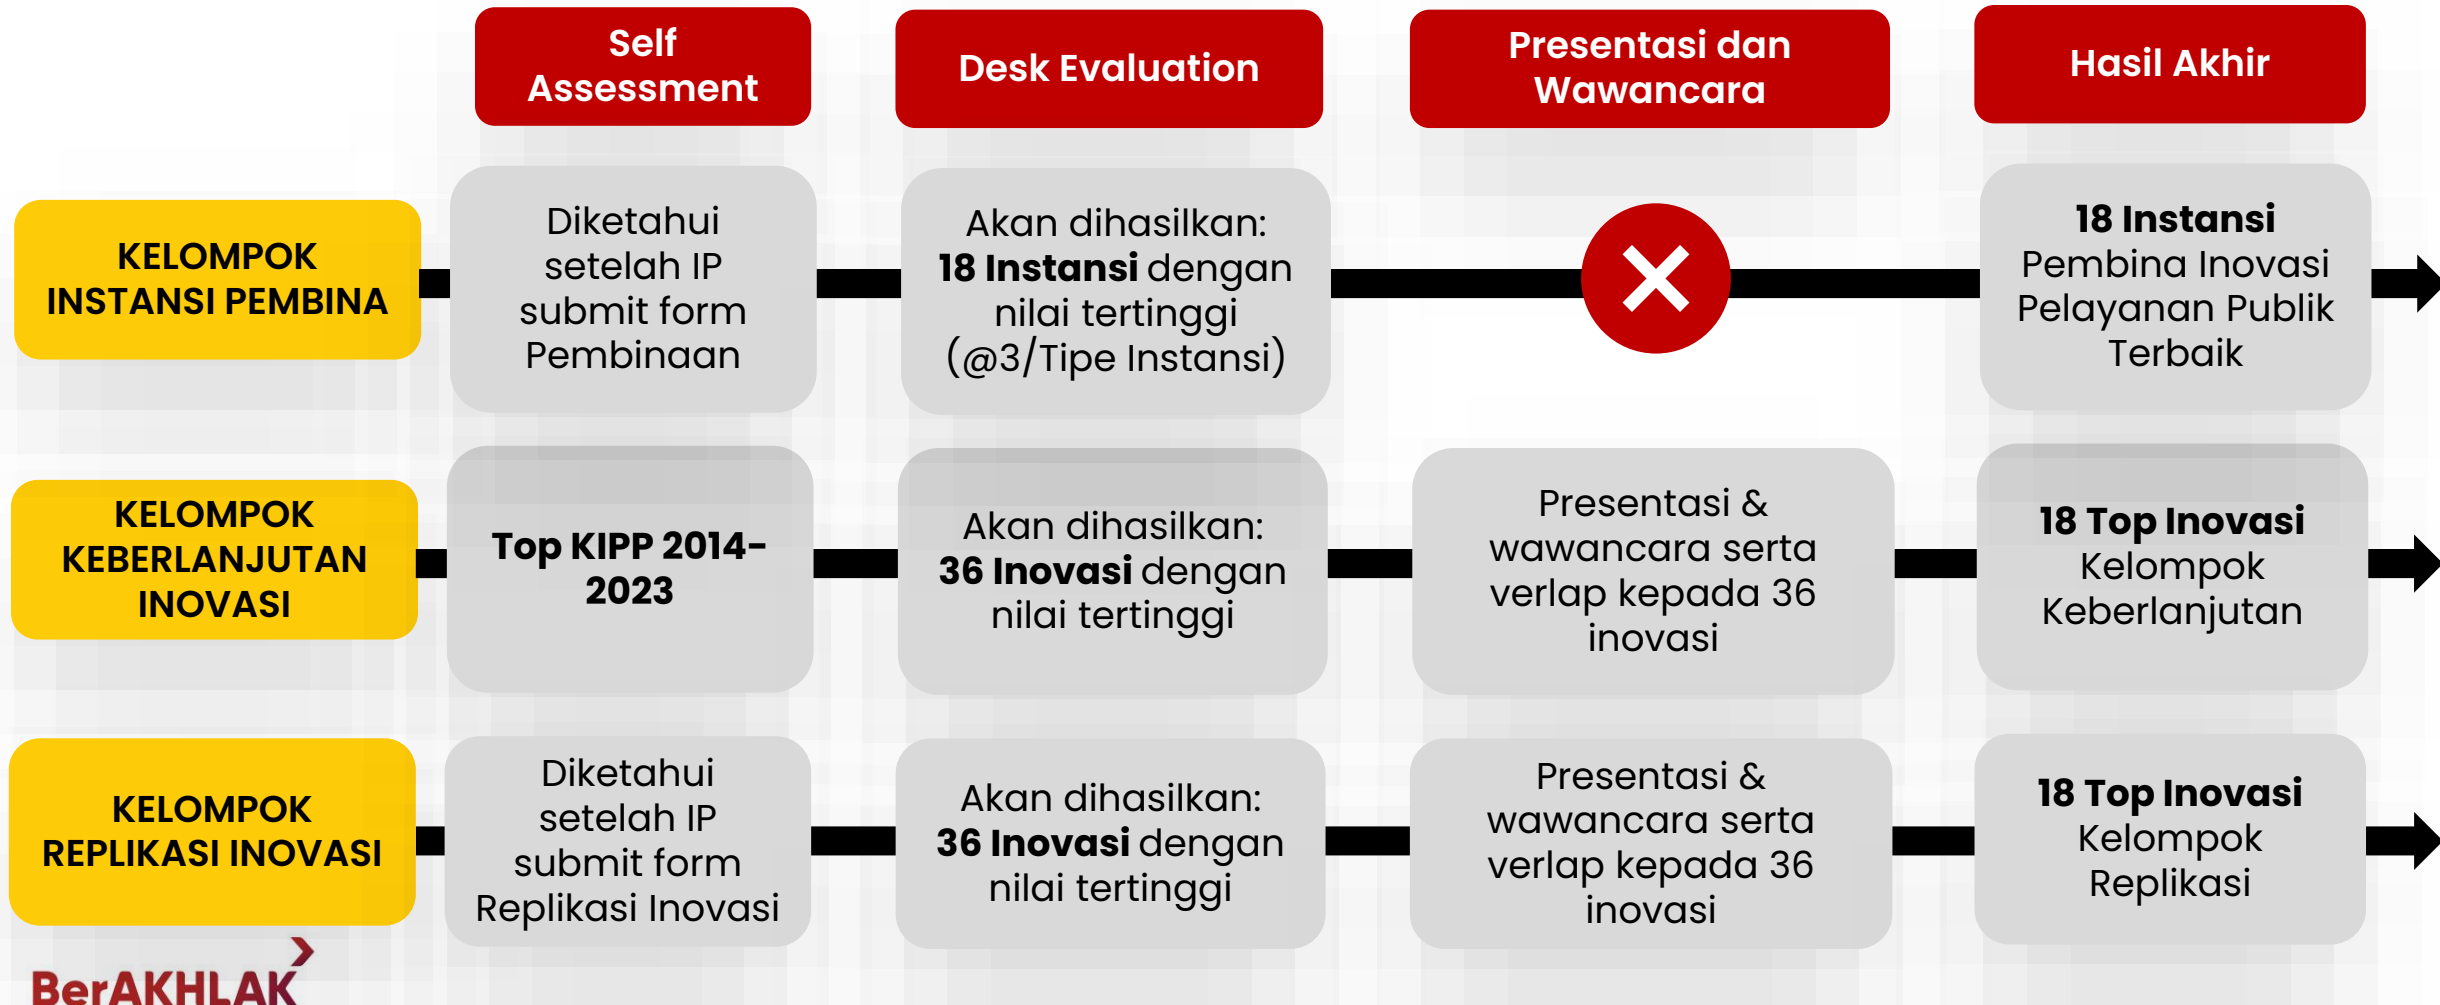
| | Self Assessment | Desk Evaluation | Presentasi dan Wawancara | Hasil Akhir |
|---|---|---|---|---|
| KELOMPOK INSTANSI PEMBINA | Diketahui setelah IP submit form Pembinaan | Akan dihasilkan: **18 Instansi** dengan nilai tertinggi (@3/Tipe Instansi) | | **18 Instansi** Pembina Inovasi Pelayanan Publik Terbaik |
| KELOMPOK KEBERLANJUTAN INOVASI | **Top KIPP 2014-2023** | Akan dihasilkan: **36 Inovasi** dengan nilai tertinggi | Presentasi & wawancara serta verlap kepada 36 inovasi | **18 Top Inovasi** Kelompok Keberlanjutan |
| KELOMPOK REPLIKASI INOVASI | Diketahui setelah IP submit form Replikasi Inovasi | Akan dihasilkan: **36 Inovasi** dengan nilai tertinggi | Presentasi & wawancara serta verlap kepada 36 inovasi | **18 Top Inovasi** Kelompok Replikasi |

BerAKHLAK